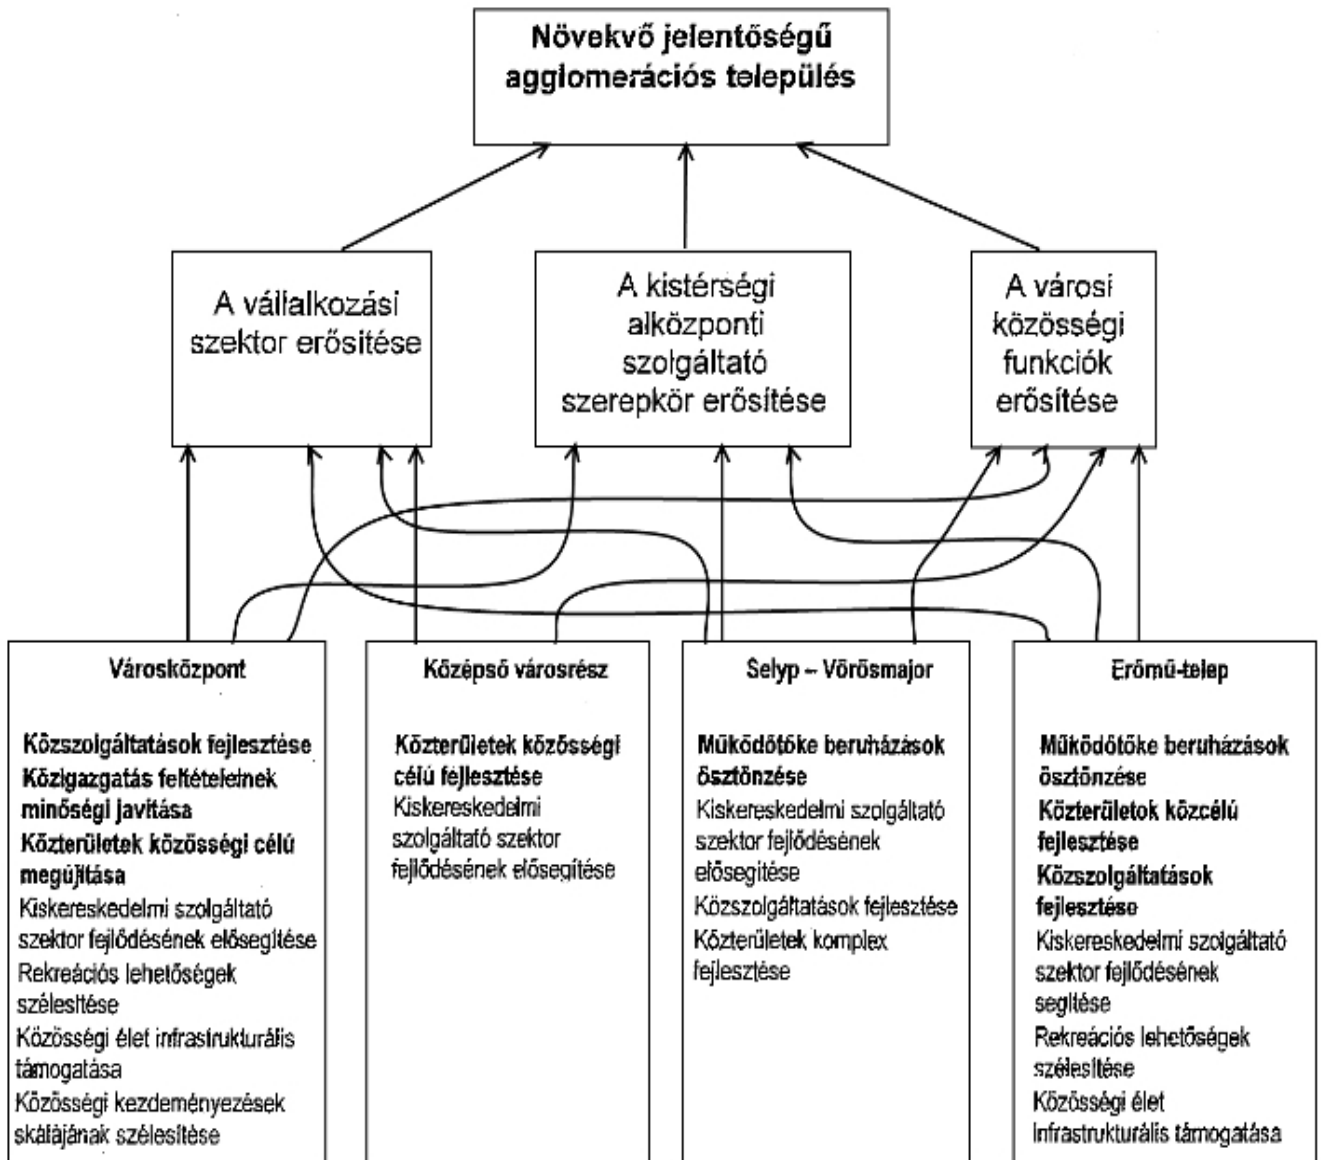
Növekvő jelentőségű agglomerációs település

A vállalkozási szektor erősítése

A kistérségi alközponti szolgáltató szerepkör erősítése

A városi közösségi funkciók erősítése

Városközpont

Közszolgáltatások fejlesztése
Közigazgatás feltételeinek minőségi javítása
Közterületek közösségi célú megújítása
Kiskereskedelmi szolgáltató szektor fejlődésének elősegítése
Rekreációs lehetőségek szélesítése
Közösségi élet infrastrukturális támogatása
Közösségi kezdeményezések skálájának szélesítése

Középső városrész

Közterületek közösségi célú fejlesztése
Kiskereskedelmi szolgáltató szektor fejlődésének elősegítése

Selyp – Vörösmajor

Működőtőke beruházások ösztönzése
Kiskereskedelmi szolgáltató szektor fejlődésének elősegítése
Közszolgáltatások fejlesztése
Közterületek komplex fejlesztése

Erőmű-telep

Működőtőke beruházások ösztönzése
Közterületek közcélú fejlesztése
Közszolgáltatások fejlesztése
Kiskereskedelmi szolgáltató szektor fejlődésének segítése
Rekreációs lehetőségek szélesítése
Közösségi élet infrastrukturális támogatása